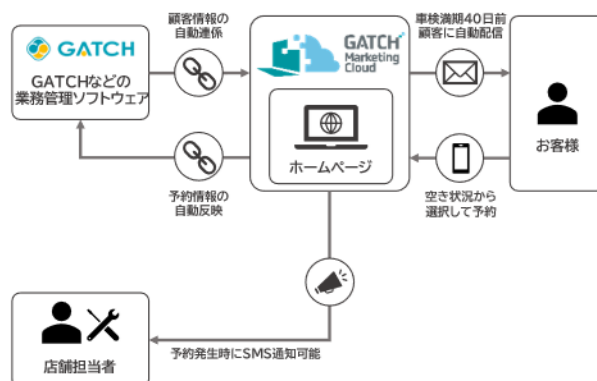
GATCH

GATCHなどの業務管理ソフトウェア

顧客情報の自動連係

GATCH Marketing Cloud

ホームページ

車検満期40日前顧客に自動配信

お客様

予約情報の自動反映

空き状況から選択して予約

店舗担当者

予約発生時にSMS通知可能